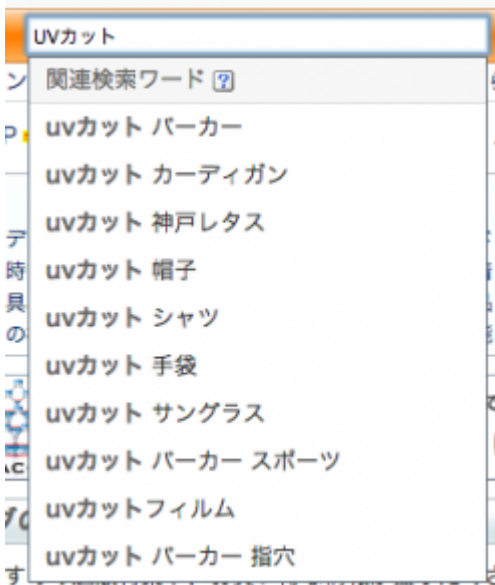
UVカット

関連検索ワード ?

uvカット パーカー

uvカット カーディガン

uvカット 神戸レタス

uvカット 帽子

uvカット シャツ

uvカット 手袋

uvカット サングラス

uvカット パーカー スポーツ

uvカットフィルム

uvカット パーカー 指穴